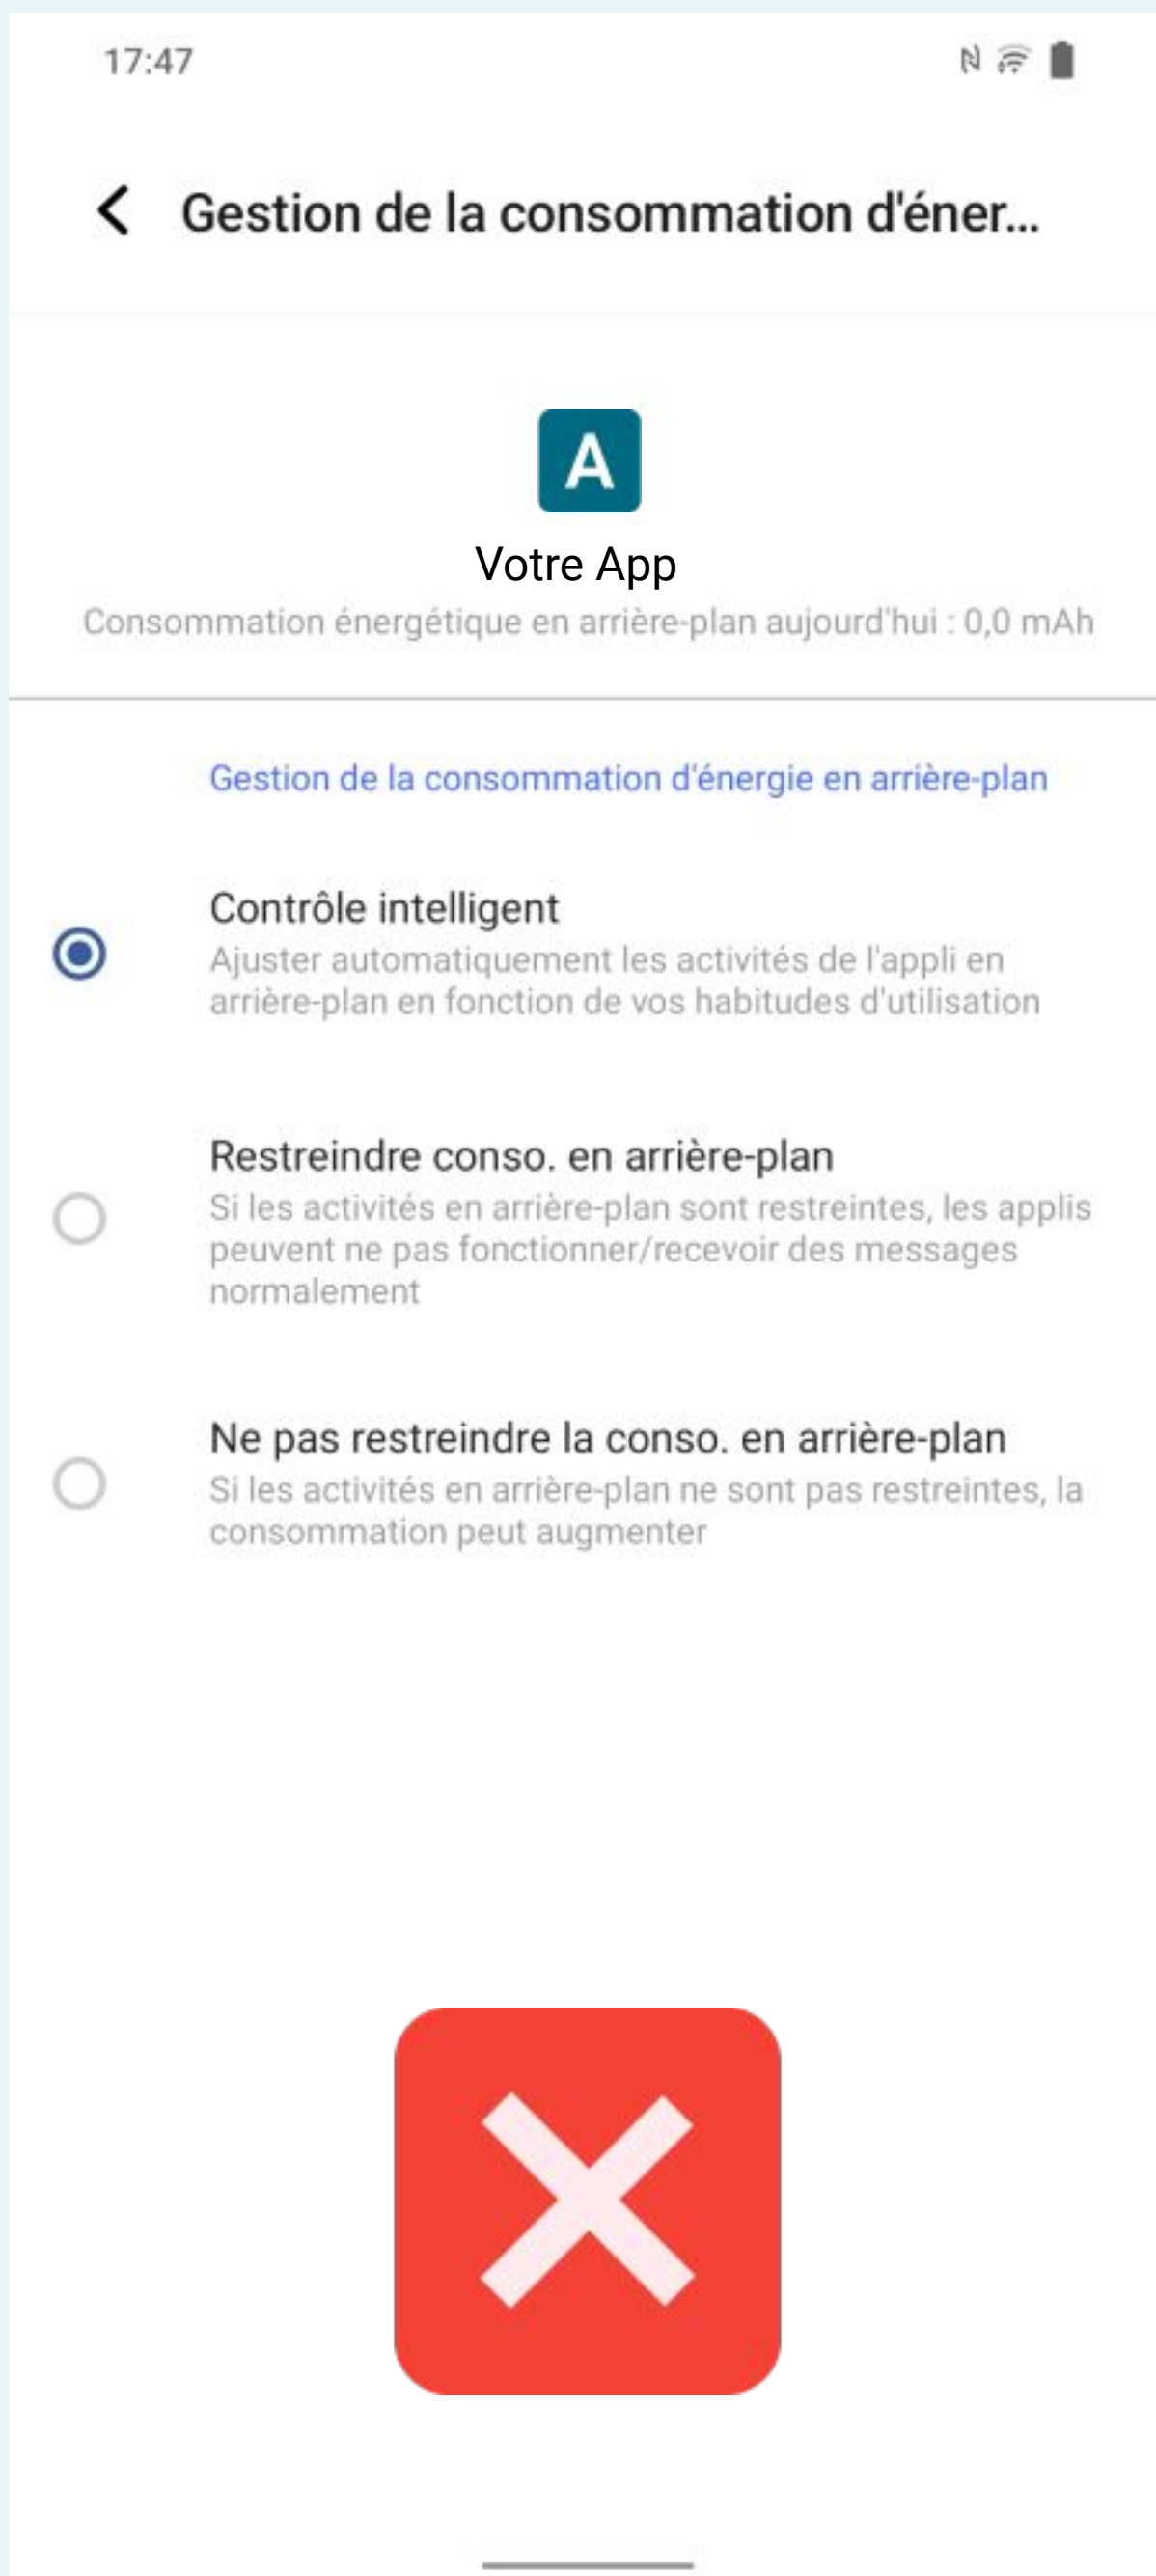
17:47

Gestion de la consommation d'éner...

A

Votre App

Consommation énergétique en arrière-plan aujourd'hui : 0,0 mAh

Gestion de la consommation d'énergie en arrière-plan

Contrôle intelligent
Ajuster automatiquement les activités de l'appli en arrière-plan en fonction de vos habitudes d'utilisation

Restreindre conso. en arrière-plan
Si les activités en arrière-plan sont restreintes, les applis peuvent ne pas fonctionner/recevoir des messages normalement

Ne pas restreindre la conso. en arrière-plan
Si les activités en arrière-plan ne sont pas restreintes, la consommation peut augmenter